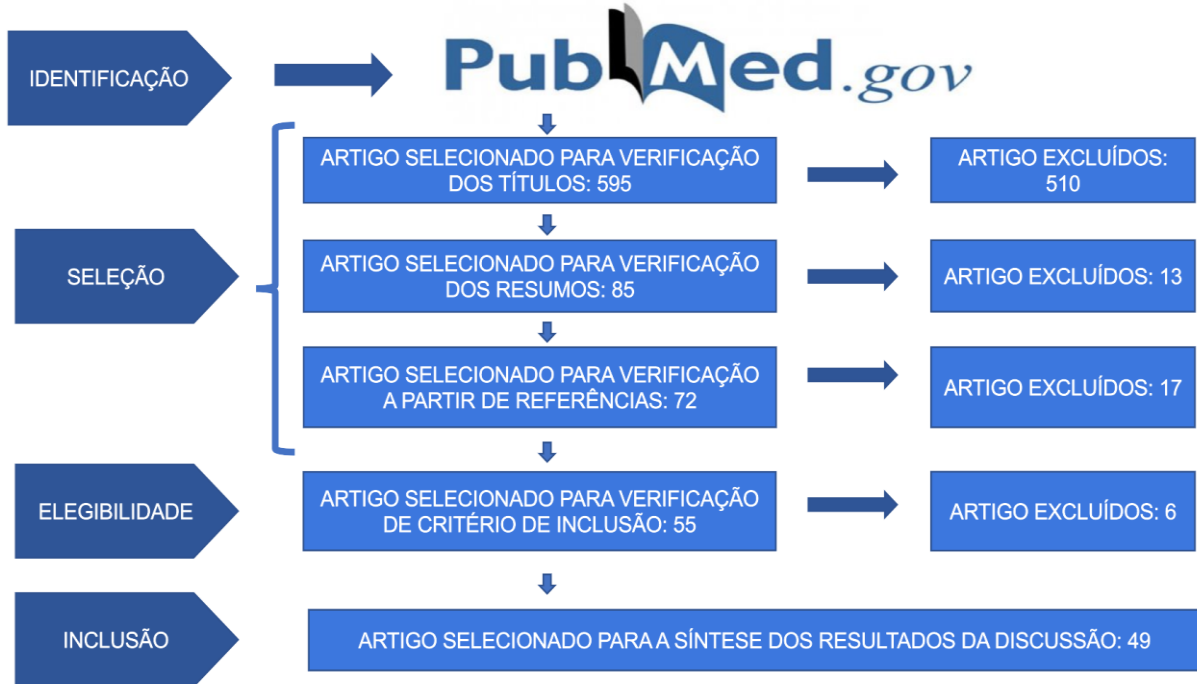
IDENTIFICAÇÃO

PubMed.gov

ARTIGO SELECIONADO PARA VERIFICAÇÃO DOS TÍTULOS: 595

ARTIGO EXCLUÍDOS: 510

SELEÇÃO

ARTIGO SELECIONADO PARA VERIFICAÇÃO DOS RESUMOS: 85

ARTIGO EXCLUÍDOS: 13

ARTIGO SELECIONADO PARA VERIFICAÇÃO A PARTIR DE REFERÊNCIAS: 72

ARTIGO EXCLUÍDOS: 17

ELEGIBILIDADE

ARTIGO SELECIONADO PARA VERIFICAÇÃO DE CRITÉRIO DE INCLUSÃO: 55

ARTIGO EXCLUÍDOS: 6

INCLUSÃO

ARTIGO SELECIONADO PARA A SÍNTESE DOS RESULTADOS DA DISCUSSÃO: 49